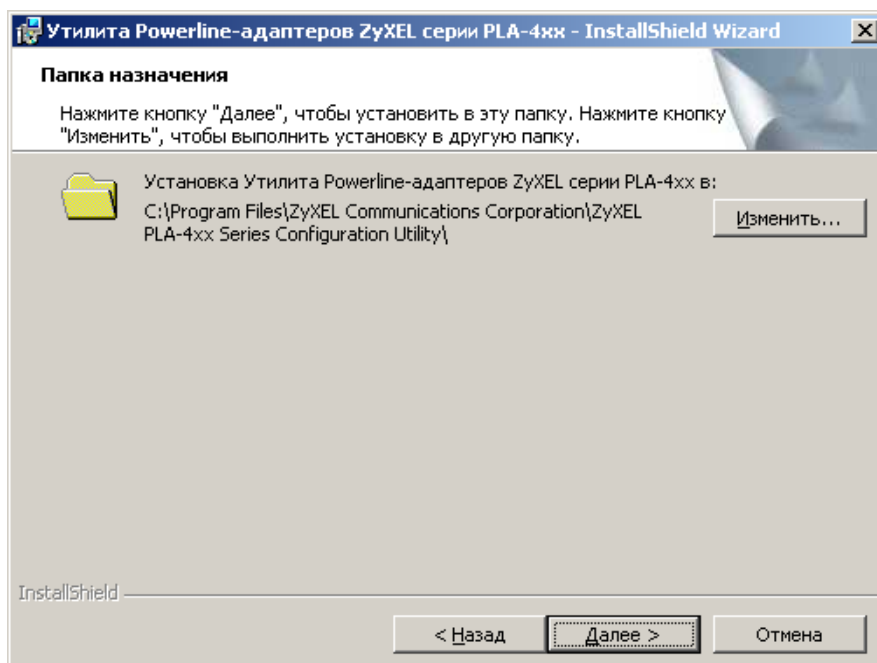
Утилита Powerline-адаптеров ZyXEL серии PLA-4xx - InstallShield Wizard

Папка назначения

Нажмите кнопку "Далее", чтобы установить в эту папку. Нажмите кнопку "Изменить", чтобы выполнить установку в другую папку.

Установка Утилита Powerline-адаптеров ZyXEL серии PLA-4xx в:

C:\Program Files\ZyXEL Communications Corporation\ZyXEL PLA-4xx Series Configuration Utility\

Изменить...

InstallShield

< Назад

Далее >

Отмена